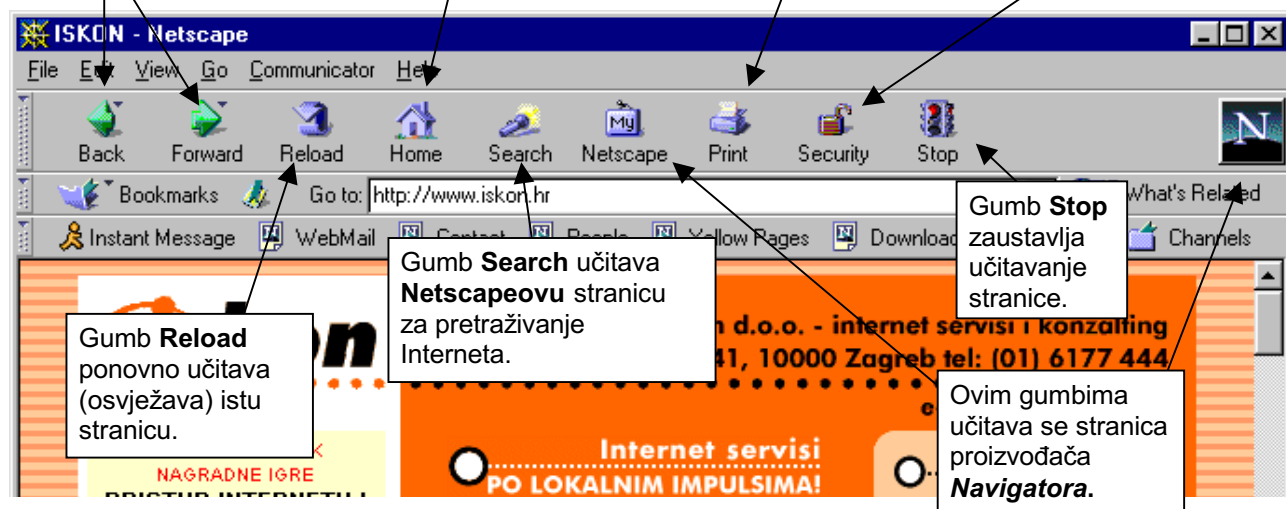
ISKON - Netscape

File Edit View Go Communicator Help

Back Forward Reload Home Search Netscape Print Security Stop

Bookmarks Go to: http://www.iskon.hr What's Related

Instant Message WebMail Contact People Yellow Pages Download Channels

Gumb **Stop** zaustavlja učitavanje stranice.

Gumb **Search** učitava **Netscapeovu** stranicu za pretraživanje Interneta.

Gumb **Reload** ponovno učitava (osvježava) istu stranicu.

n d.o.o. - internet servisi i konzalting
41, 10000 Zagreb tel: (01) 6177 444

Ovim gumbima učitava se stranica proizvođača ***Navigatora***.

NAGRADNE IGRE

Internet servisi
PO LOKALNIM IMPULSIMA!